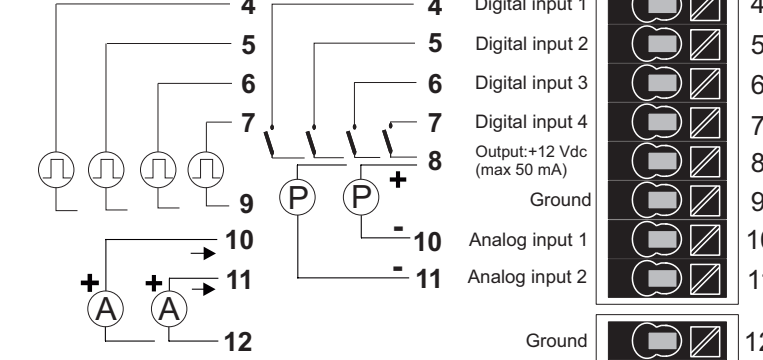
4
5
6
7
9
10
11
12
+
+
A
A
4
5
6
7
8
P
P
+
-
10
-
11
Digital input 1
Digital input 2
Digital input 3
Digital input 4
Output:+12 Vdc (max 50 mA)
Ground
Analog input 1
Analog input 2
Ground
4
5
6
7
8
9
10
11
12